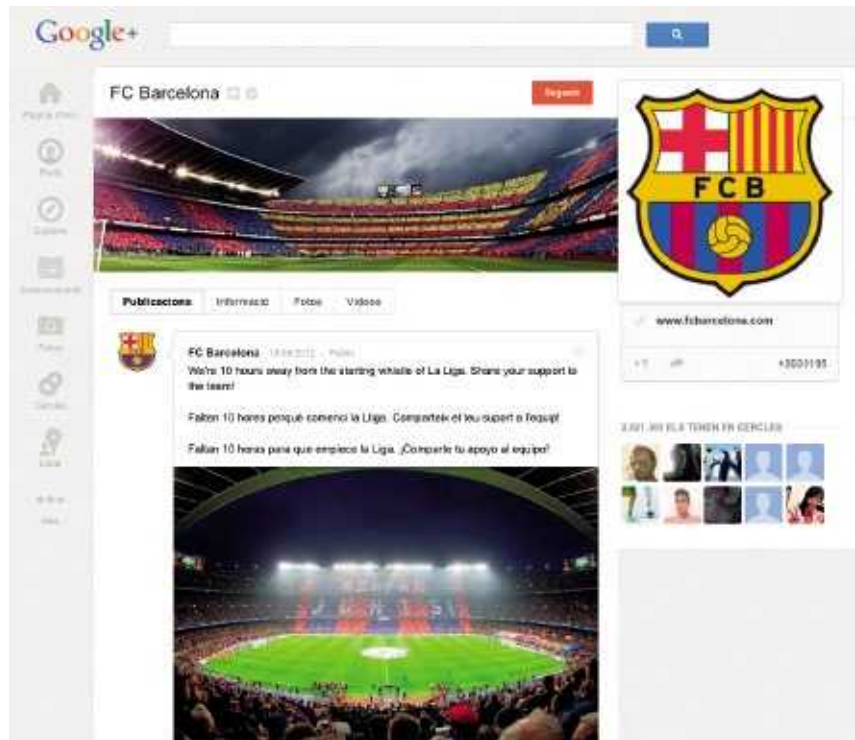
Google+

Pàgina d'inici
Perfil
Explora
Esdeveniments
Fotos
Cercles
Local
Més

FC Barcelona

Segueix

Publicacions | Informació | Fotos | Vídeos

FC Barcelona 18/08/2012 - Públic

We're 10 hours away from the starting whistle of La Liga. Share your support to the team!

Falten 10 hores perquè comenci la Lliga. Comparteix el teu suport a l'equip!

Faltan 10 horas para que empiece la Liga. ¡Comparte tu apoyo al equipo!

FCB

www.fcbarcelona.com

+1 +3003195

2.021.360 ELS TENEN EN CERCLES